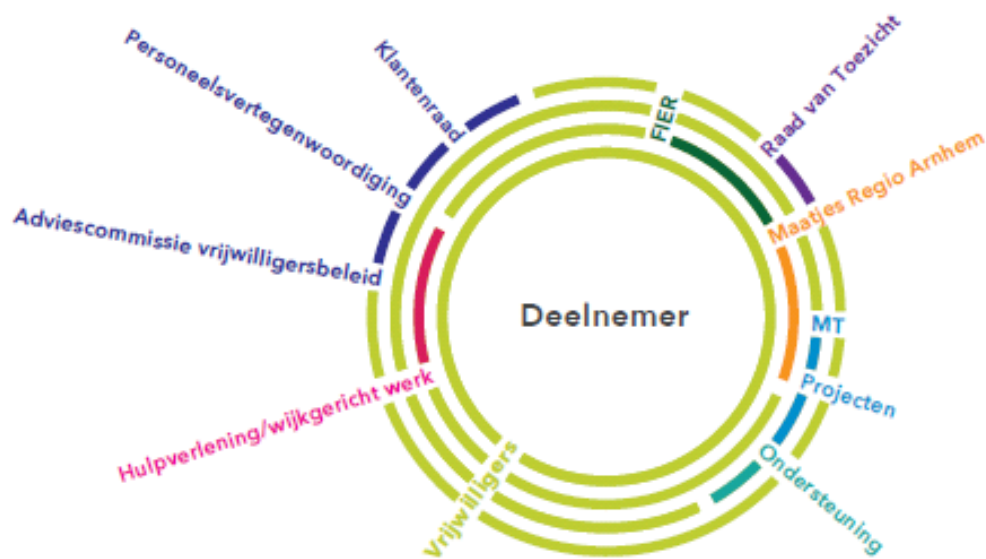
Personeelsvertegenwoordiging

Klantenraad

FIER

Raad van Toezicht

Adviescommissie vrijwilligersbeleid

Maatjes Regio Arnhem

Deelnemer

MT

Projecten

Hulpverlening/wijkgericht werk

Ondersteuning

Vrijwilligers